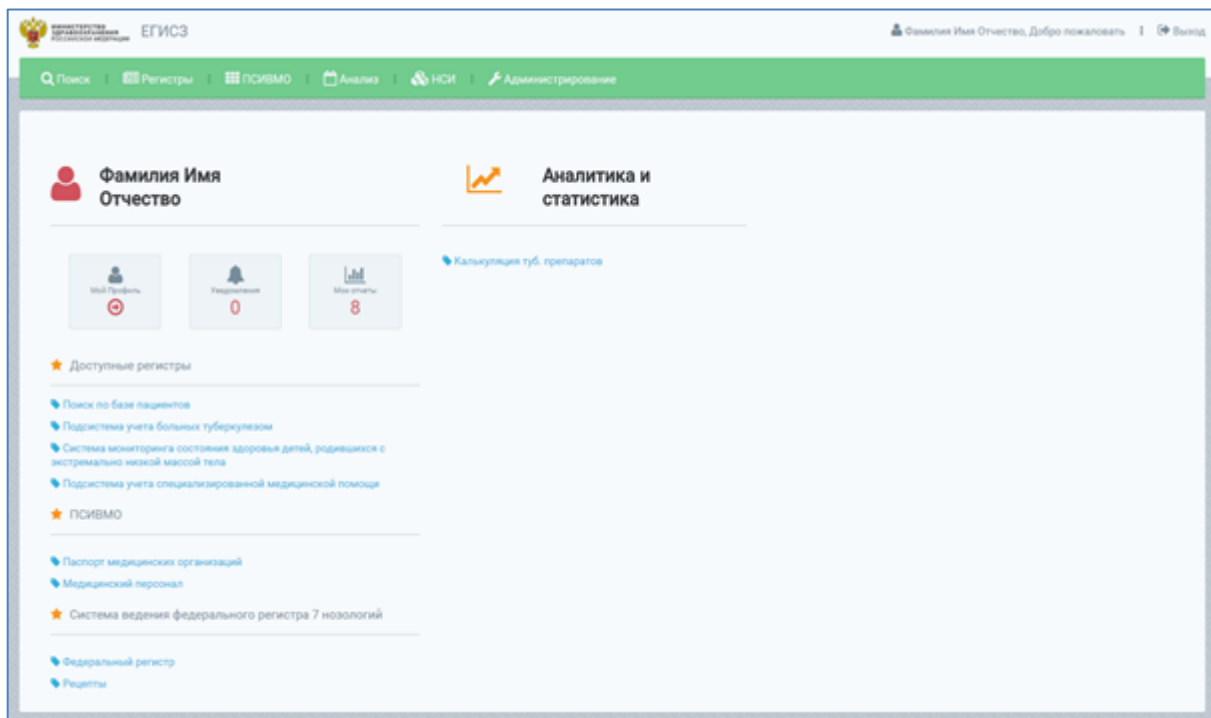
МИНИСТЕРСТВО ЗДРАВООХРАНЕНИЯ РОССИЙСКОЙ ФЕДЕРАЦИИ ЕГИСЗ

Фамилия Имя Отчество, Добро пожаловать | Выход

Поиск | Регистры | ПСИВМО | Анализ | НСИ | Администрирование

Фамилия Имя Отчество

Мой Профиль

Уведомления
0

Мои отчеты
8

Доступные регистры

Поиск по базе пациентов

Подсистема учета больных туберкулезом

Система мониторинга состояния здоровья детей, родившихся с экстремально низкой массой тела

Подсистема учета специализированной медицинской помощи

ПСИВМО

Паспорт медицинских организаций

Медицинский персонал

Система ведения федерального регистра 7 нозологий

Федеральный регистр

Рецепты

Аналитика и статистика

Калькуляция туб. препаратов